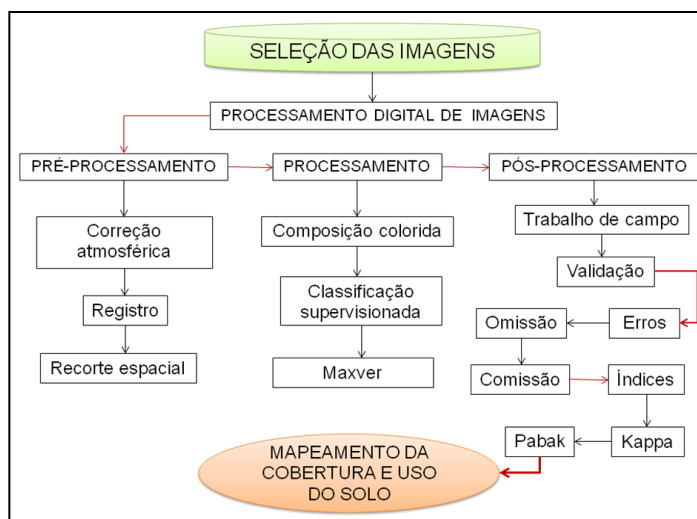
SELEÇÃO DAS IMAGENS

PROCESSAMENTO DIGITAL DE IMAGENS

PRÉ-PROCESSAMENTO

Correção atmosférica

Registro

Recorte espacial

PROCESSAMENTO

Composição colorida

Classificação supervisionada

Maxver

PÓS-PROCESSAMENTO

Trabalho de campo

Validação

Erros

Omissão

Comissão

Índices

Kappa

Pabak

MAPEAMENTO DA COBERTURA E USO DO SOLO